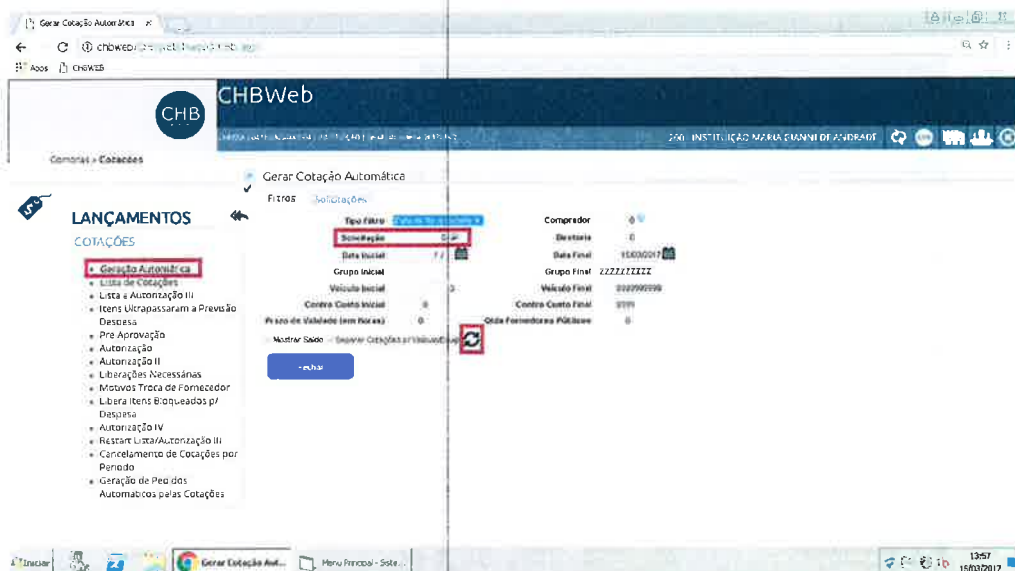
Gerar Cotação Automática ×

chbweb/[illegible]

Apps CHBWEB

CHB

CHBWeb

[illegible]

260 - INSTITUIÇÃO MARIA GIANNI DE ANDRADE

Compras > Cotações

LANÇAMENTOS

COTAÇÕES

Geração Automática
Lista de Cotações
Lista e Autorização III
Itens Ultrapassaram a Previsão Despesa
Pré Aprovação
Autorização
Autorização II
Liberações Necessárias
Motivos Troca de Fornecedor
Libera Itens Bloqueados p/ Despesa
Autorização IV
Restart Lista/Autorização III
Cancelamento de Cotações por Período
Geração de Pedidos Automáticos pelas Cotações

Gerar Cotação Automática

Filtros Solicitações

Tipo Filtro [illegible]
Solicitação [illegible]
Data Inicial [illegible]
Grupo Inicial
Veículo Inicial
Centro Custo Inicial 0
Prazo de Validade (em Horas) 0

Comprador 0
Diretoria 0
Data Final 15/03/2017
Grupo Final ZZZZZZZZZ
Veículo Final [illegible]
Centro Custo Final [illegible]
Qtde Fornecedores Públicos 0

Mostrar Saldo Separar Cotações p/ Veículo/Equip

Fechar

Iniciar

Gerar Cotação Aut...

Menu Principal - Siste...

13:57
15/03/2017